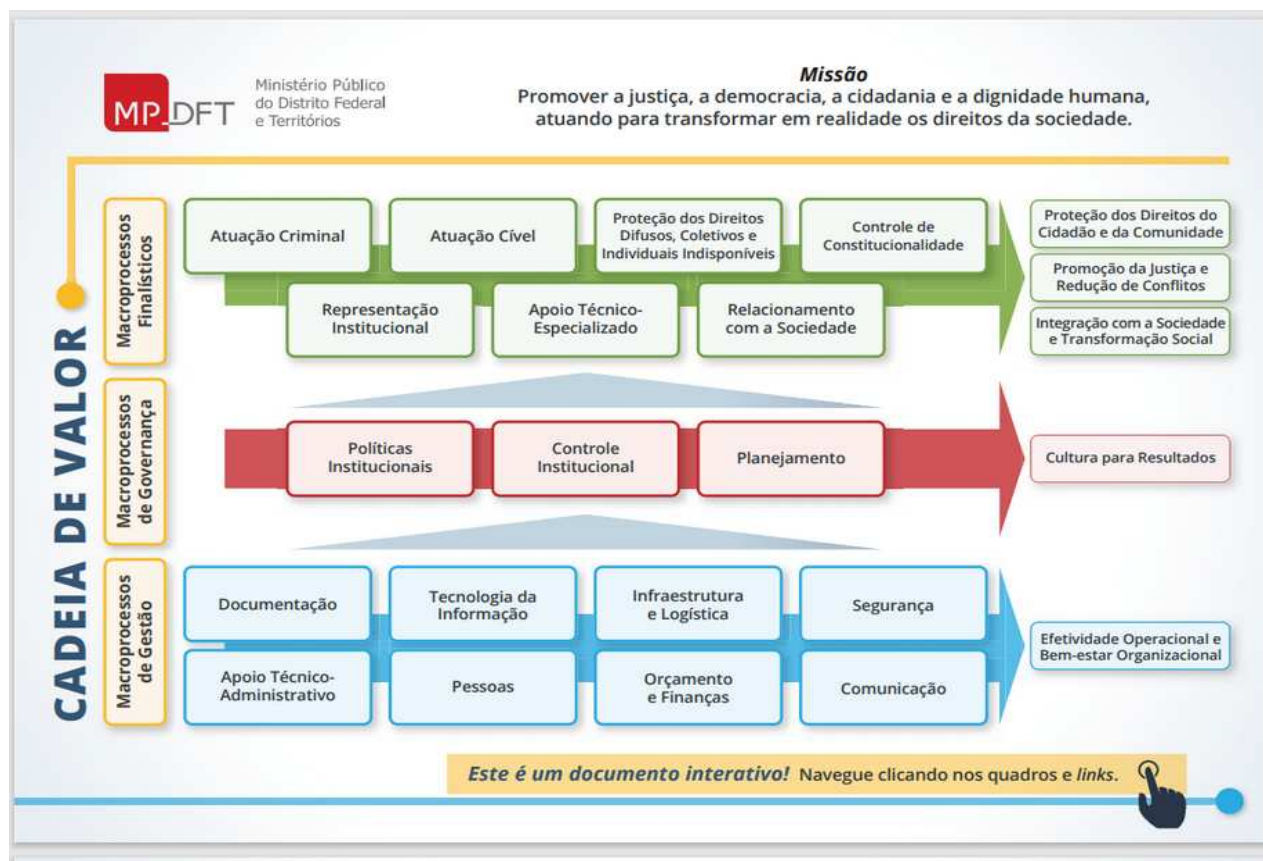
MP DFT Ministério Público do Distrito Federal e Territórios

*Missão*
Promover a justiça, a democracia, a cidadania e a dignidade humana, atuando para transformar em realidade os direitos da sociedade.

CADEIA DE VALOR

Macroprocessos Finalísticos

Atuação Criminal

Atuação Cível

Proteção dos Direitos Difusos, Coletivos e Individuais Indisponíveis

Controle de Constitucionalidade

Representação Institucional

Apoio Técnico-Especializado

Relacionamento com a Sociedade

Proteção dos Direitos do Cidadão e da Comunidade

Promoção da Justiça e Redução de Conflitos

Integração com a Sociedade e Transformação Social

Macroprocessos de Governança

Políticas Institucionais

Controle Institucional

Planejamento

Cultura para Resultados

Macroprocessos de Gestão

Documentação

Tecnologia da Informação

Infraestrutura e Logística

Segurança

Apoio Técnico-Administrativo

Pessoas

Orçamento e Finanças

Comunicação

Efetividade Operacional e Bem-estar Organizacional

*Este é um documento interativo!* Navegue clicando nos quadros e *links*.